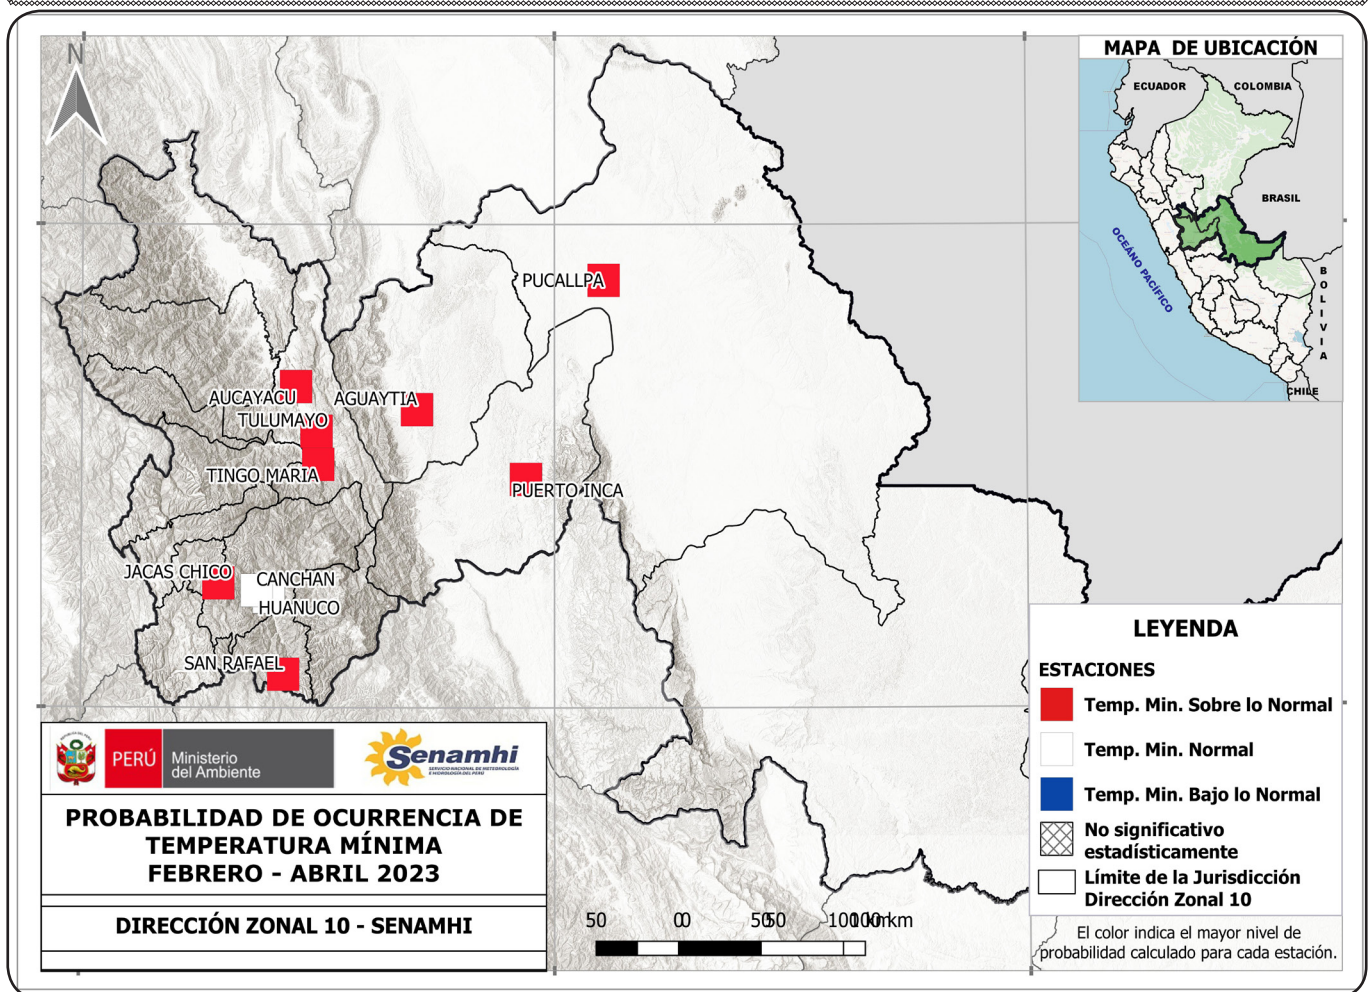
N

MAPA DE UBICACIÓN
ECUADOR
COLOMBIA
BRASIL
OCEANO PACIFICO
BOLIVIA
CHILE

PUCALLPA
AUCAYACU
AGUAYTIA
TULUMAYO
TINGO MARIA
PUERTO INCA
JACAS CHICO
CANCHAN
HUANUCO
SAN RAFAEL

LEYENDA
ESTACIONES
Temp. Min. Sobre lo Normal
Temp. Min. Normal
Temp. Min. Bajo lo Normal
No significativo estadísticamente
Límite de la Jurisdicción Dirección Zonal 10
El color indica el mayor nivel de probabilidad calculado para cada estación.

PERÚ Ministerio del Ambiente
Senamhi
SERVICIO NACIONAL DE METEOROLOGÍA E HIDROLOGÍA DEL PERÚ

PROBABILIDAD DE OCURRENCIA DE TEMPERATURA MÍNIMA FEBRERO - ABRIL 2023

DIRECCIÓN ZONAL 10 - SENAMHI

50 00 5050 100100km